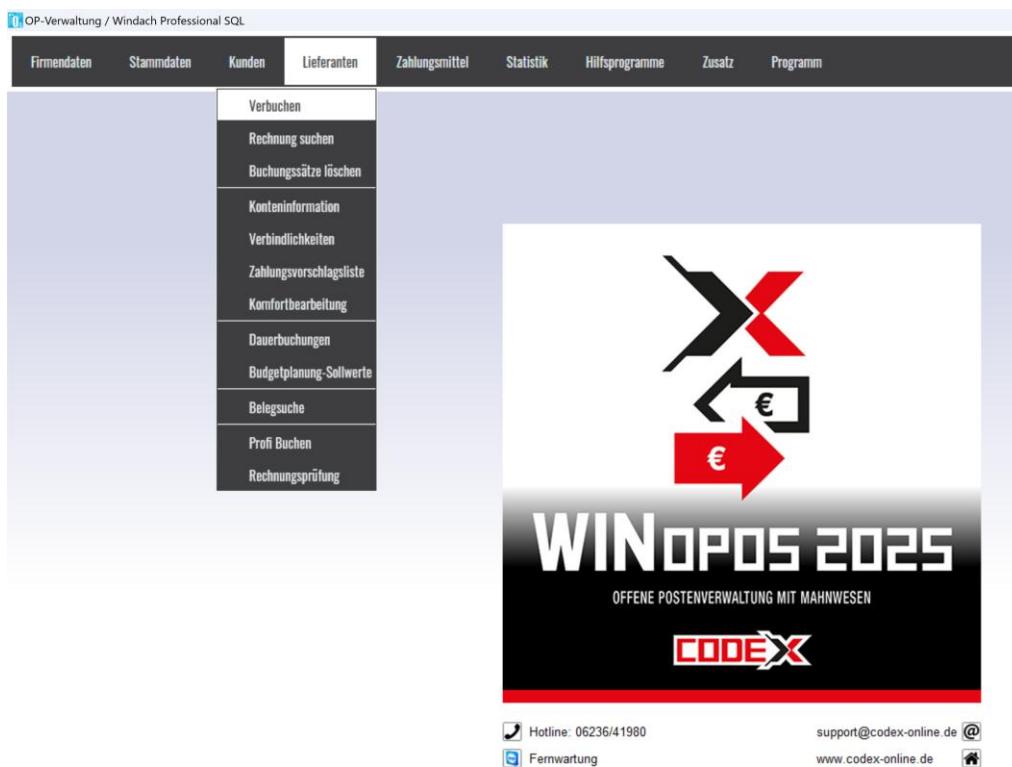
OP-Verwaltung / Windach Professional SQL

Firmendaten Stammdaten Kunden Lieferanten Zahlungsmittel Statistik Hilfsprogramme Zusatz Programm

Verbuchen
Rechnung suchen
Buchungssätze löschen
Konteninformation
Verbindlichkeiten
Zahlungsvorschlagsliste
Komfortbearbeitung
Dauerbuchungen
Budgetplanung-Sollwerte
Belegsuche
Profi Buchen
Rechnungsprüfung

€
€

WINOPOS 2025
OFFENE POSTENVERWALTUNG MIT MAHNWESEN
CODEX

Hotline: 06236/41980
support@codex-online.de
Fernwartung
www.codex-online.de